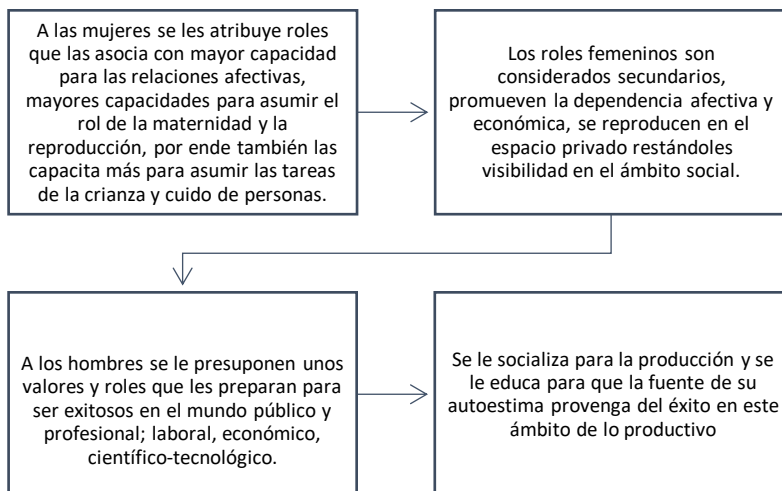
A las mujeres se les atribuye roles que las asocia con mayor capacidad para las relaciones afectivas, mayores capacidades para asumir el rol de la maternidad y la reproducción, por ende también las capacita más para asumir las tareas de la crianza y cuido de personas.

Los roles femeninos son considerados secundarios, promueven la dependencia afectiva y económica, se reproducen en el espacio privado restándoles visibilidad en el ámbito social.

A los hombres se le presuponen unos valores y roles que les preparan para ser exitosos en el mundo público y profesional; laboral, económico, científico-tecnológico.

Se le socializa para la producción y se le educa para que la fuente de su autoestima provenga del éxito en este ámbito de lo productivo